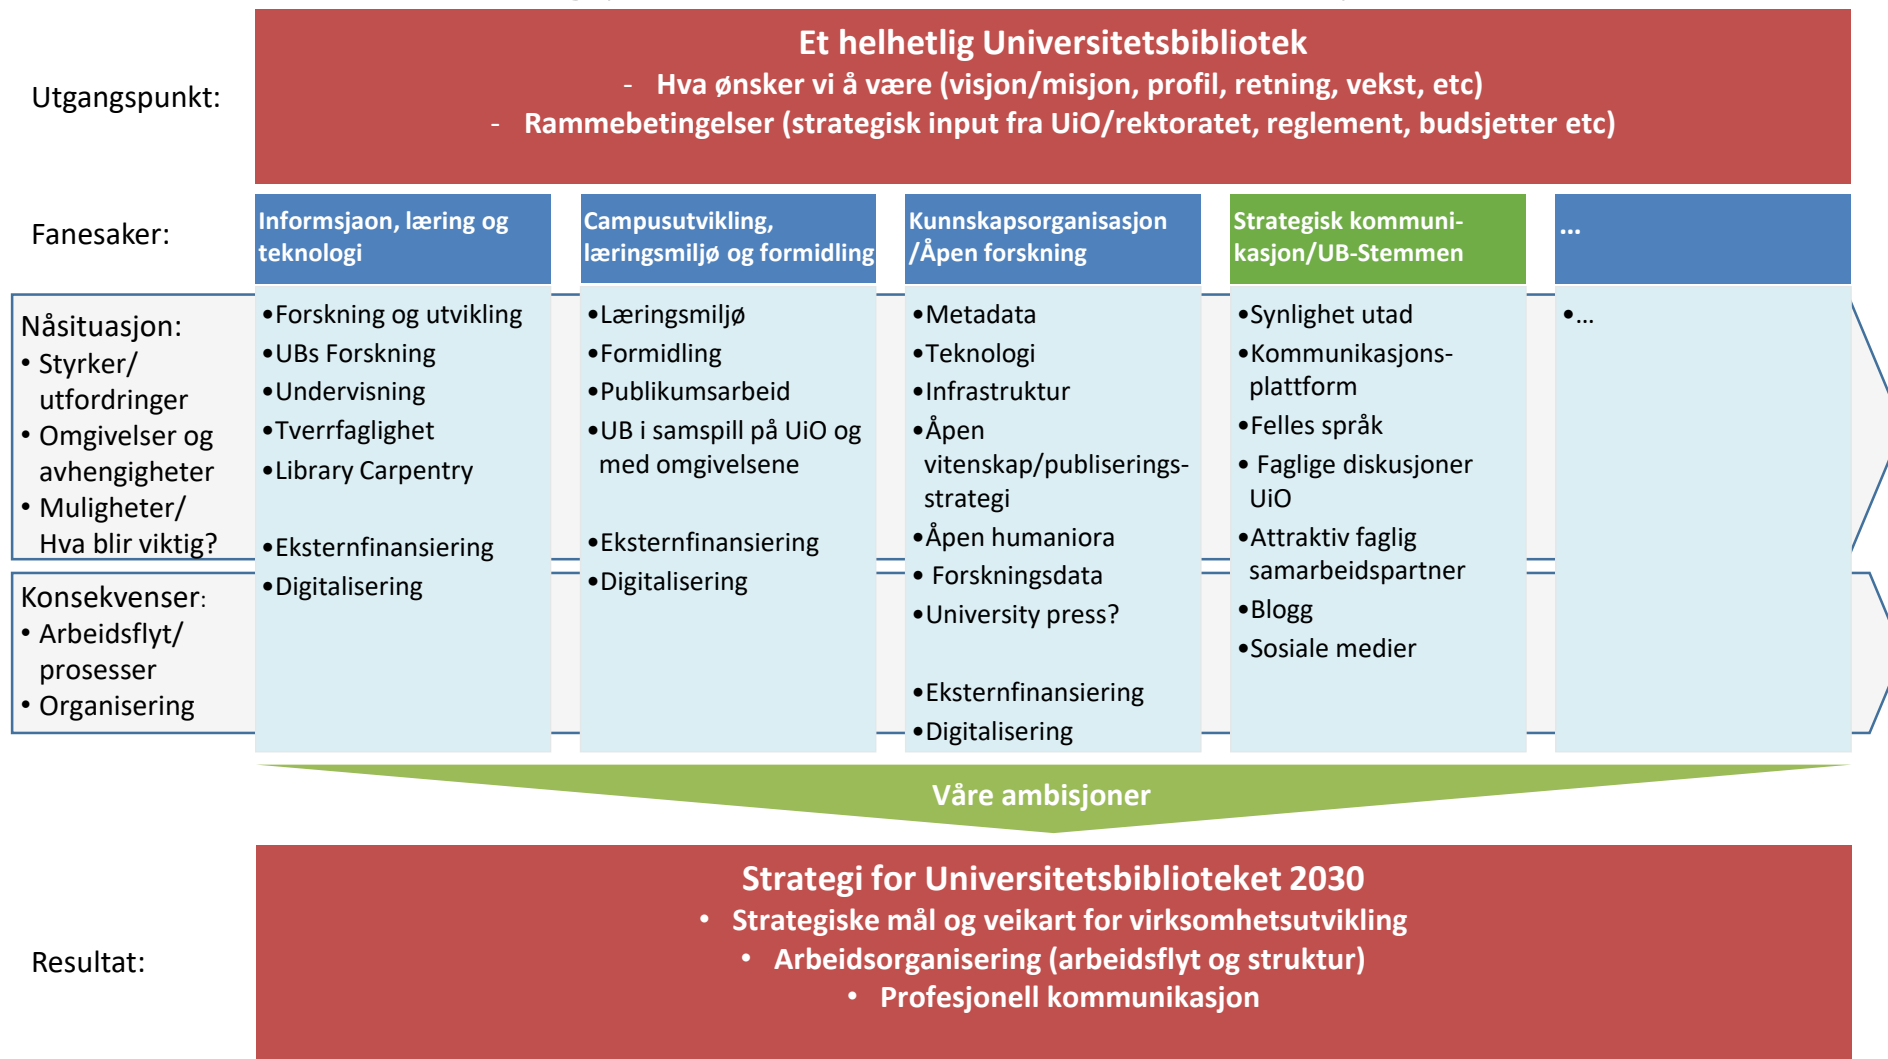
Utgangspunkt:

Et helhetlig Universitetsbibliotek
- Hva ønsker vi å være (visjon/misjon, profil, retning, vekst, etc)
- Rammebetingelser (strategisk input fra UiO/rektoratet, reglement, budsjetter etc)

Fanesaker:

Nåsituasjon:
• Styrker/ utfordringer
• Omgivelser og avhengigheter
• Muligheter/ Hva blir viktig?

Konsekvenser:
• Arbeidsflyt/ prosesser
• Organisering

Informsjaon, læring og teknologi
•Forskning og utvikling
•UBs Forskning
•Undervisning
•Tverrfaglighet
•Library Carpentry
•Eksternfinansiering
•Digitalisering

Campusutvikling, læringsmiljø og formidling
•Læringsmiljø
•Formidling
•Publikumsarbeid
•UB i samspill på UiO og med omgivelsene
•Eksternfinansiering
•Digitalisering

Kunnskapsorganisasjon /Åpen forskning
•Metadata
•Teknologi
•Infrastruktur
•Åpen vitenskap/publiseringsstrategi
•Åpen humaniora
• Forskningsdata
•University press?
•Eksternfinansiering
•Digitalisering

Strategisk kommunikasjon/UB-Stemmen
•Synlighet utad
•Kommunikasjonsplattform
•Felles språk
• Faglige diskusjoner UiO
•Attraktiv faglig samarbeidspartner
•Blogg
•Sosiale medier

...
•...

Våre ambisjoner

Resultat:

Strategi for Universitetsbiblioteket 2030
• Strategiske mål og veikart for virksomhetsutvikling
• Arbeidsorganisering (arbeidsflyt og struktur)
• Profesjonell kommunikasjon